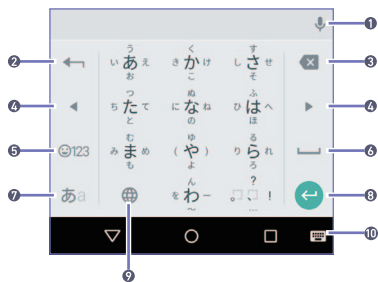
1
2
3
4
4
5
6
7
8
9
10

う
い あ え
お

く
き か け
こ

す
し さ せ
そ

つ
ち た て
と

ぬ
に な ね
の

ふ
ひ は へ
ほ

む
み ま め
も

ゆ
( や )
よ

る
り ら れ
ろ

ん
を わ ー
〜

?
。 ゛゜ !
…

☺123
あa